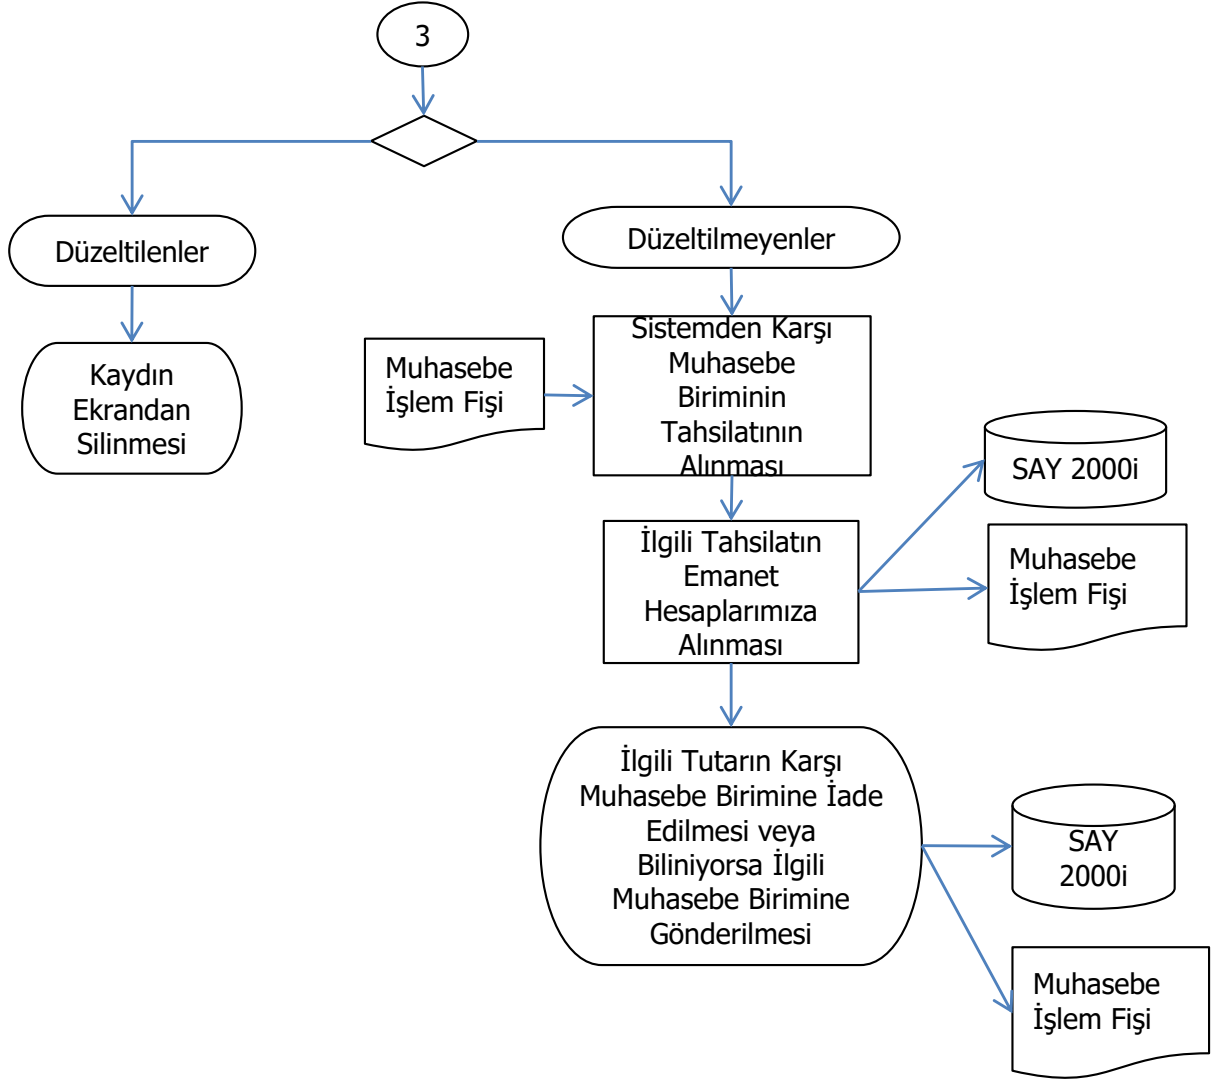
3

Düzeltilenler

Kaydın Ekrandan Silinmesi

Düzeltilmeyenler

Muhasebe İşlem Fişi

Sistemden Karşı Muhasebe Biriminin Tahsilatının Alınması

SAY 2000i

İlgili Tahsilatın Emanet Hesaplarımıza Alınması

Muhasebe İşlem Fişi

İlgili Tutarın Karşı Muhasebe Birimine İade Edilmesi veya Biliniyorsa İlgili Muhasebe Birimine Gönderilmesi

SAY 2000i

Muhasebe İşlem Fişi